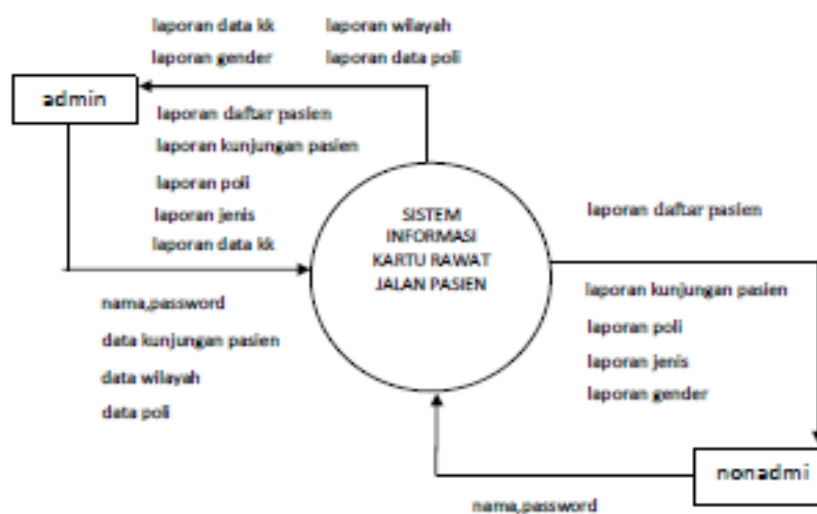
laporan data kk
laporan wilayah
laporan gender
laporan data poli

admin

laporan daftar pasien
laporan kunjungan pasien
laporan poli
laporan jenis
laporan data kk

SISTEM INFORMASI KARTU RAWAT JALAN PASIEN

laporan daftar pasien

nama,password
data kunjungan pasien
data wilayah
data poli

laporan kunjungan pasien
laporan poli
laporan jenis
laporan gender

nonadmi

nama,password